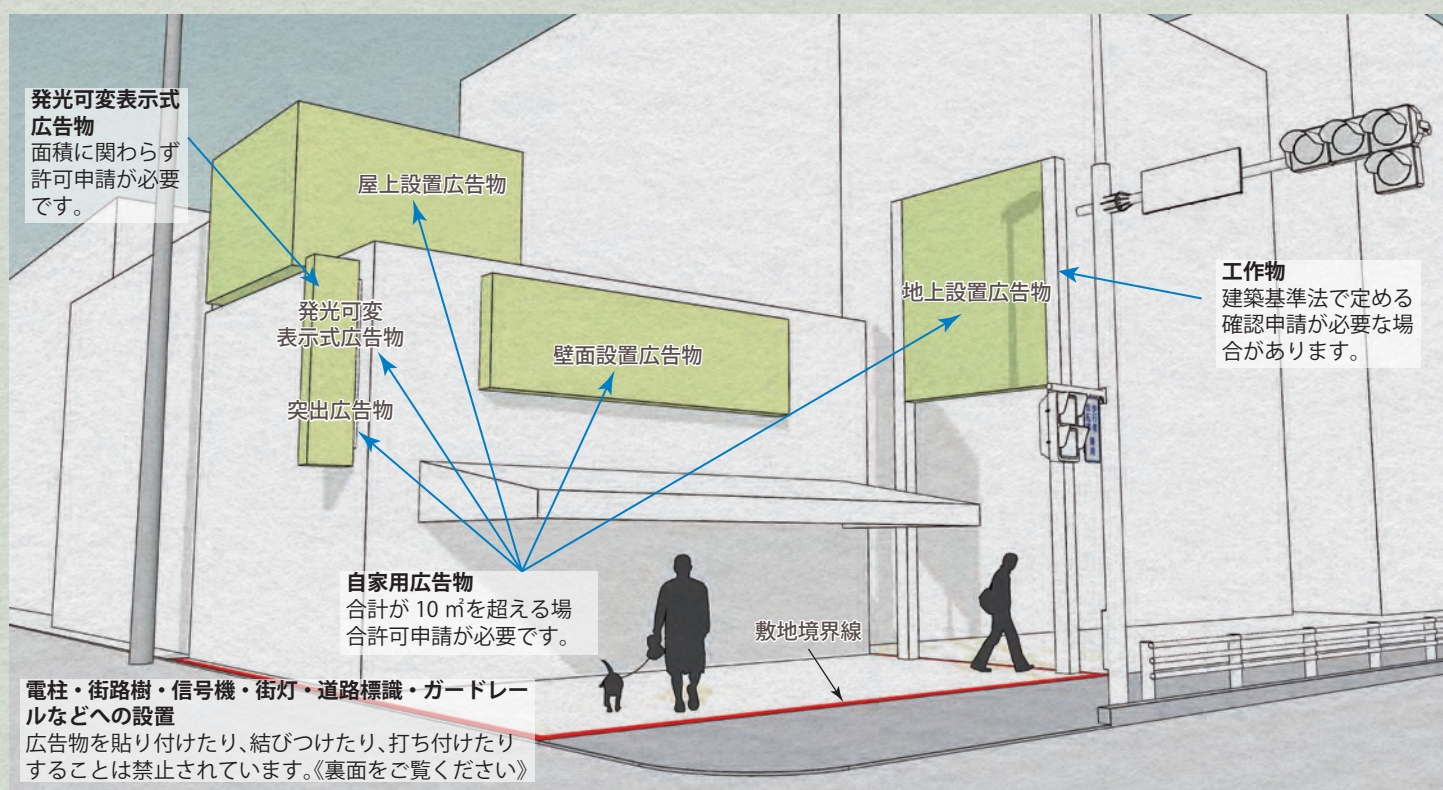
**発光可変表示式広告物**
面積に関わらず許可申請が必要です。

屋上設置広告物

発光可変表示式広告物

突出広告物

壁面設置広告物

地上設置広告物

**工作物**
建築基準法で定める確認申請が必要な場合があります。

**自家用広告物**
合計が 10 ㎡を超える場合許可申請が必要です。

敷地境界線

**電柱・街路樹・信号機・街灯・道路標識・ガードレールなどへの設置**
広告物を貼り付けたり、結びつけたり、打ち付けたりすることは禁止されています。《裏面をご覧ください》